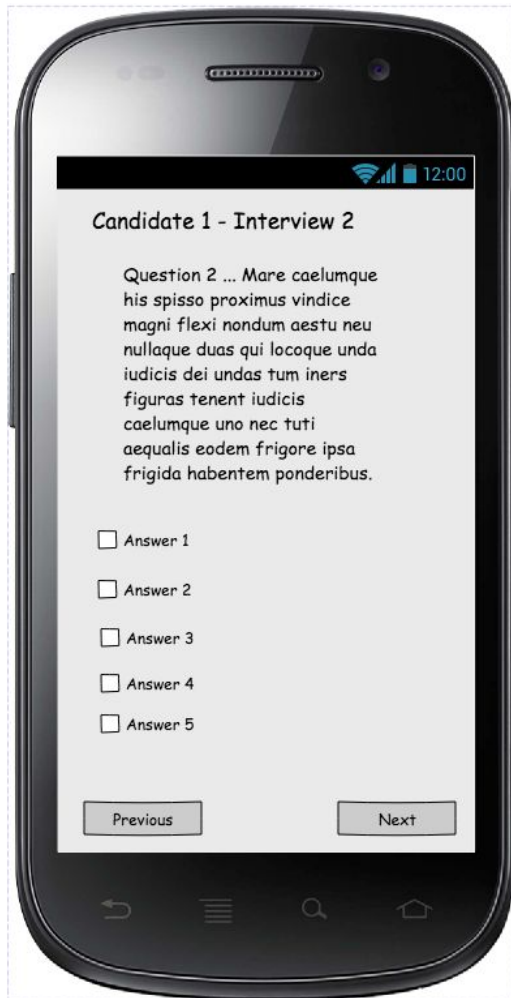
12:00

Candidate 1 - Interview 2

Question 2 ... Mare caelumque his spisso proximus vindice magni flexi nondum aestu neu nullaque duas qui locoque unda iudicis dei undas tum iners figuras tenent iudicis caelumque uno nec tuti aequalis eodem frigore ipsa frigida habentem ponderibus.

Answer 1

Answer 2

Answer 3

Answer 4

Answer 5

Previous

Next